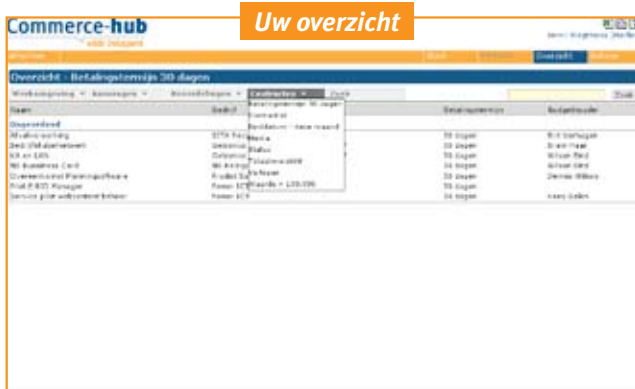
Commerce-hub
voor inkopers

Uw overzicht

Overzicht - Betalingstermijn 30 dagen

Werkomgeving ▾ Aanvragen ▾ Bestellingen ▾ Contracten ▾ Zoek

Zoek

| Naam | Bedrijf | Betalingstermijn | Budgethouder |
|---|---|---|---|
| Ongeordend | | | |
| Afvalverwerking | | 30 dagen | |
| Best Web | | 30 dagen | |
| Kit en kits | | 30 dagen | |
| NS Business Card | | 30 dagen | |
| Overeenkomst Planningssoftware | | 30 dagen | |
| Prof IT BTO Manager | | 30 dagen | |
| Service plan webcontent beheer | | 30 dagen | |

Betalingstermijn 30 dagen
Contracten
Verlopen
Status
Rubriek
Gebruiker
Waarde
Contracten

Overzicht